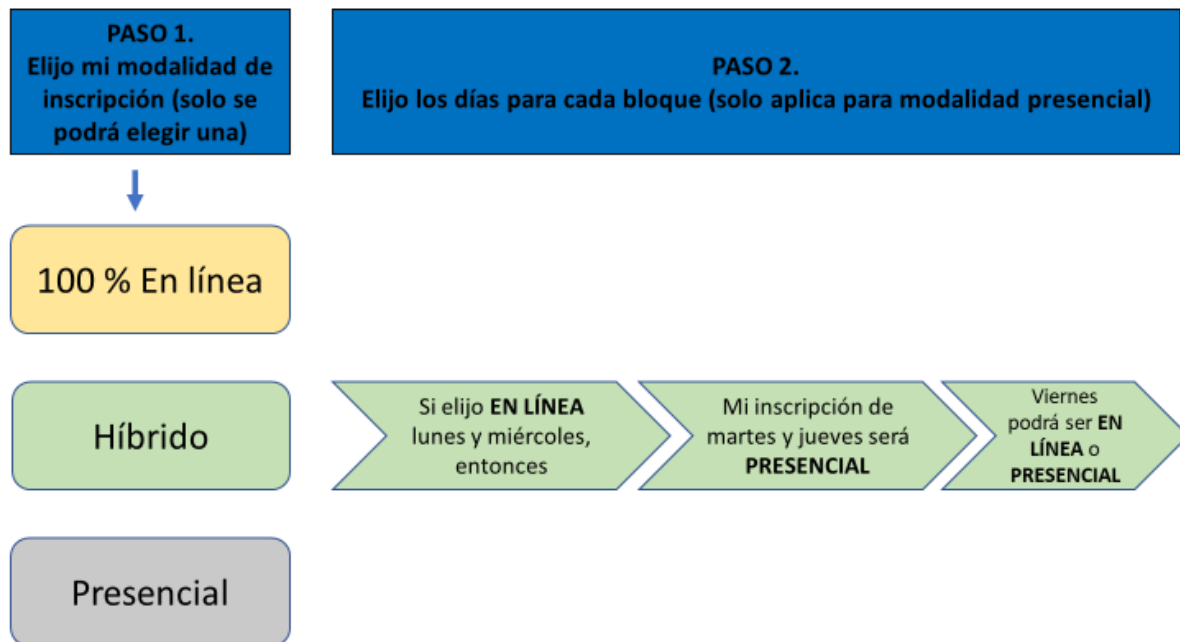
PASO 1.
Elijo mi modalidad de inscripción (solo se podrá elegir una)

PASO 2.
Elijo los días para cada bloque (solo aplica para modalidad presencial)

100 % En línea

Híbrido

Si elijo EN LÍNEA lunes y miércoles, entonces

Mi inscripción de martes y jueves será PRESENCIAL

Viernes podrá ser EN LÍNEA o PRESENCIAL

Presencial